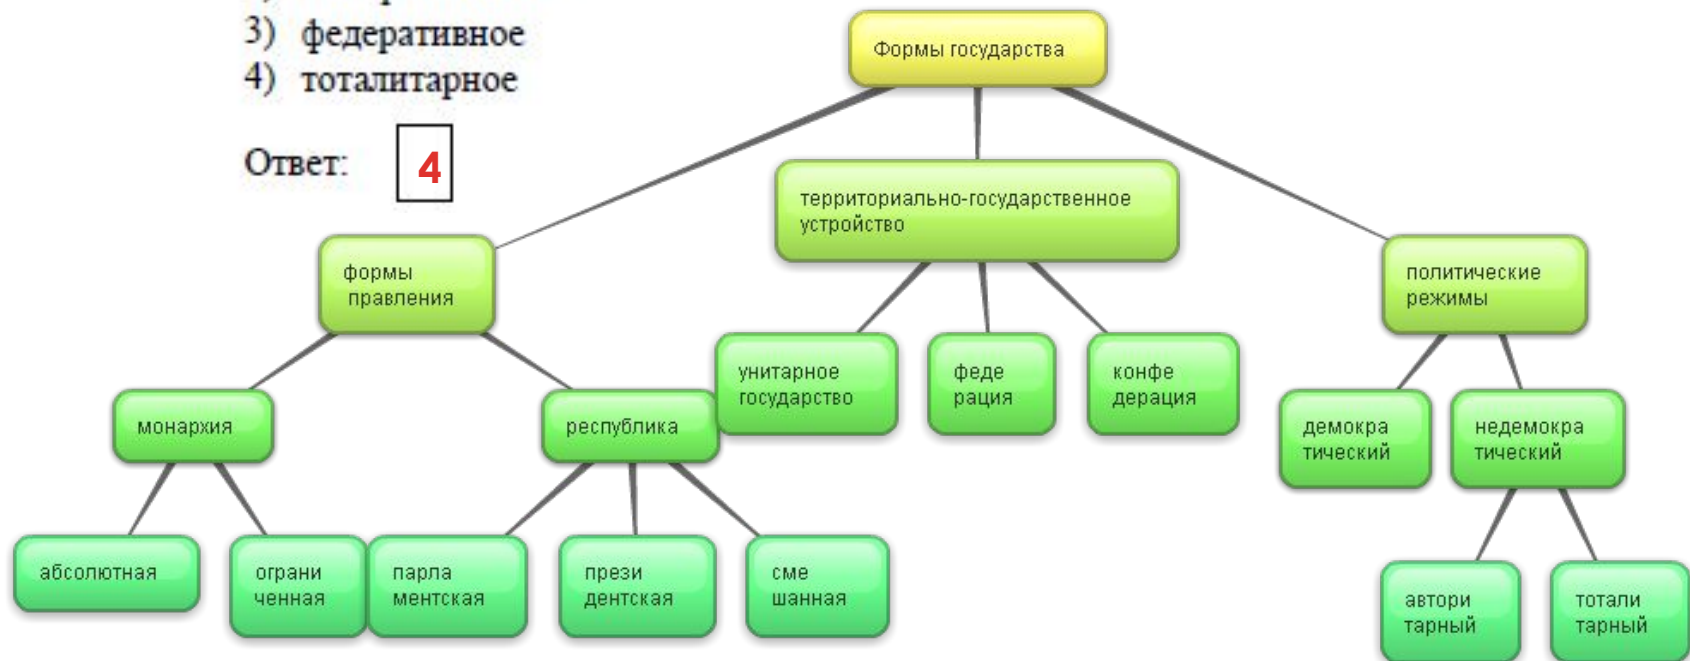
3) федеративное
4) тоталитарное

Ответ: 4

Формы государства

формы правления

территориально-государственное устройство

политические режимы

монархия

республика

унитарное государство

феде рация

конфе дерация

демокра тический

недемокра тический

абсолютная

ограни ченная

парла ментская

прези дентская

сме шанная

автори тарный

тотали тарный